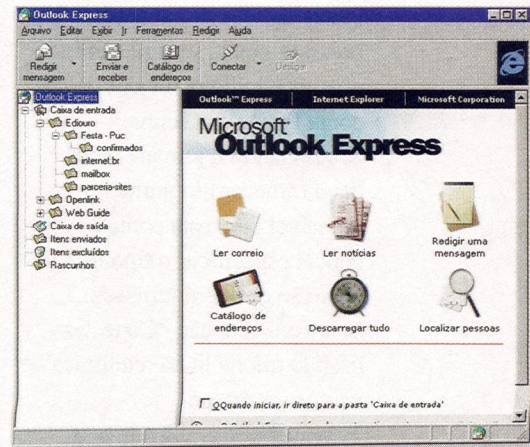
Outlook Express

Arquivo Editar Exibir Ir Ferramentas Redigir Ajuda

Redigir mensagem
Enviar e receber
Catálogo de endereços
Conectar
Desligar

Outlook Express
Caixa de entrada
Ediouro
Festa - Puc
confirmados
internet.br
mailbox
parceria-sites
Openlink
Web Guide
Caixa de saída
Itens enviados
Itens excluídos
Rascunhos

Outlook™ Express
Internet Explorer
Microsoft Corporation

Microsoft
Outlook Express

Ler correio
Ler notícias
Redigir uma mensagem
Catálogo de endereços
Descarregar tudo
Localizar pessoas

Quando iniciar, ir direto para a pasta 'Caixa de entrada'